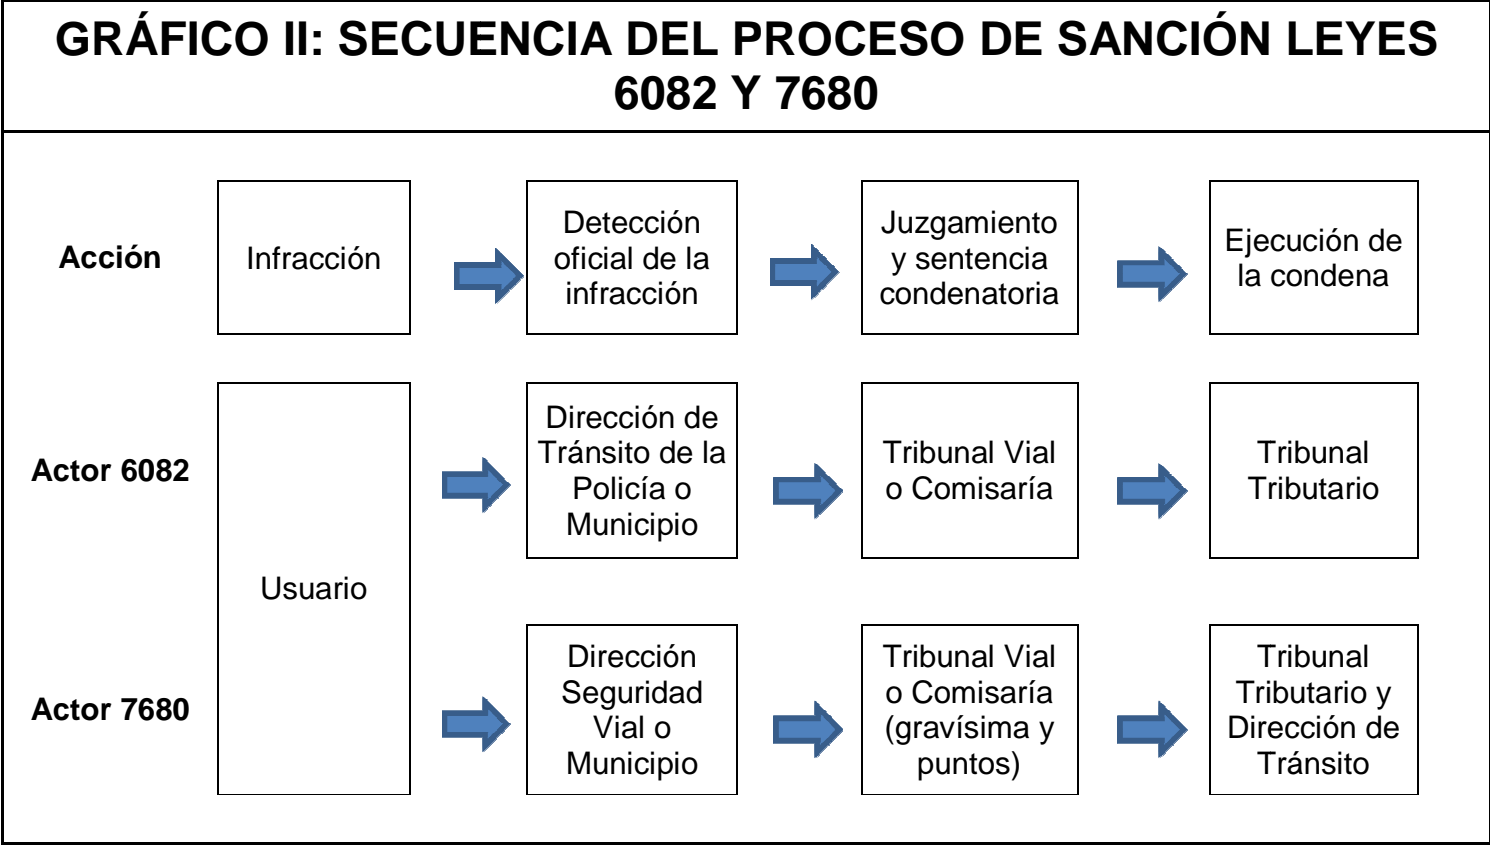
GRÁFICO II: SECUENCIA DEL PROCESO DE SANCIÓN LEYES 6082 Y 7680

Acción

Infracción

Detección oficial de la infracción

Juzgamiento y sentencia condenatoria

Ejecución de la condena

Actor 6082

Usuario

Dirección de Tránsito de la Policía o Municipio

Tribunal Vial o Comisaría

Tribunal Tributario

Actor 7680

Dirección Seguridad Vial o Municipio

Tribunal Vial o Comisaría (gravísima y puntos)

Tribunal Tributario y Dirección de Tránsito